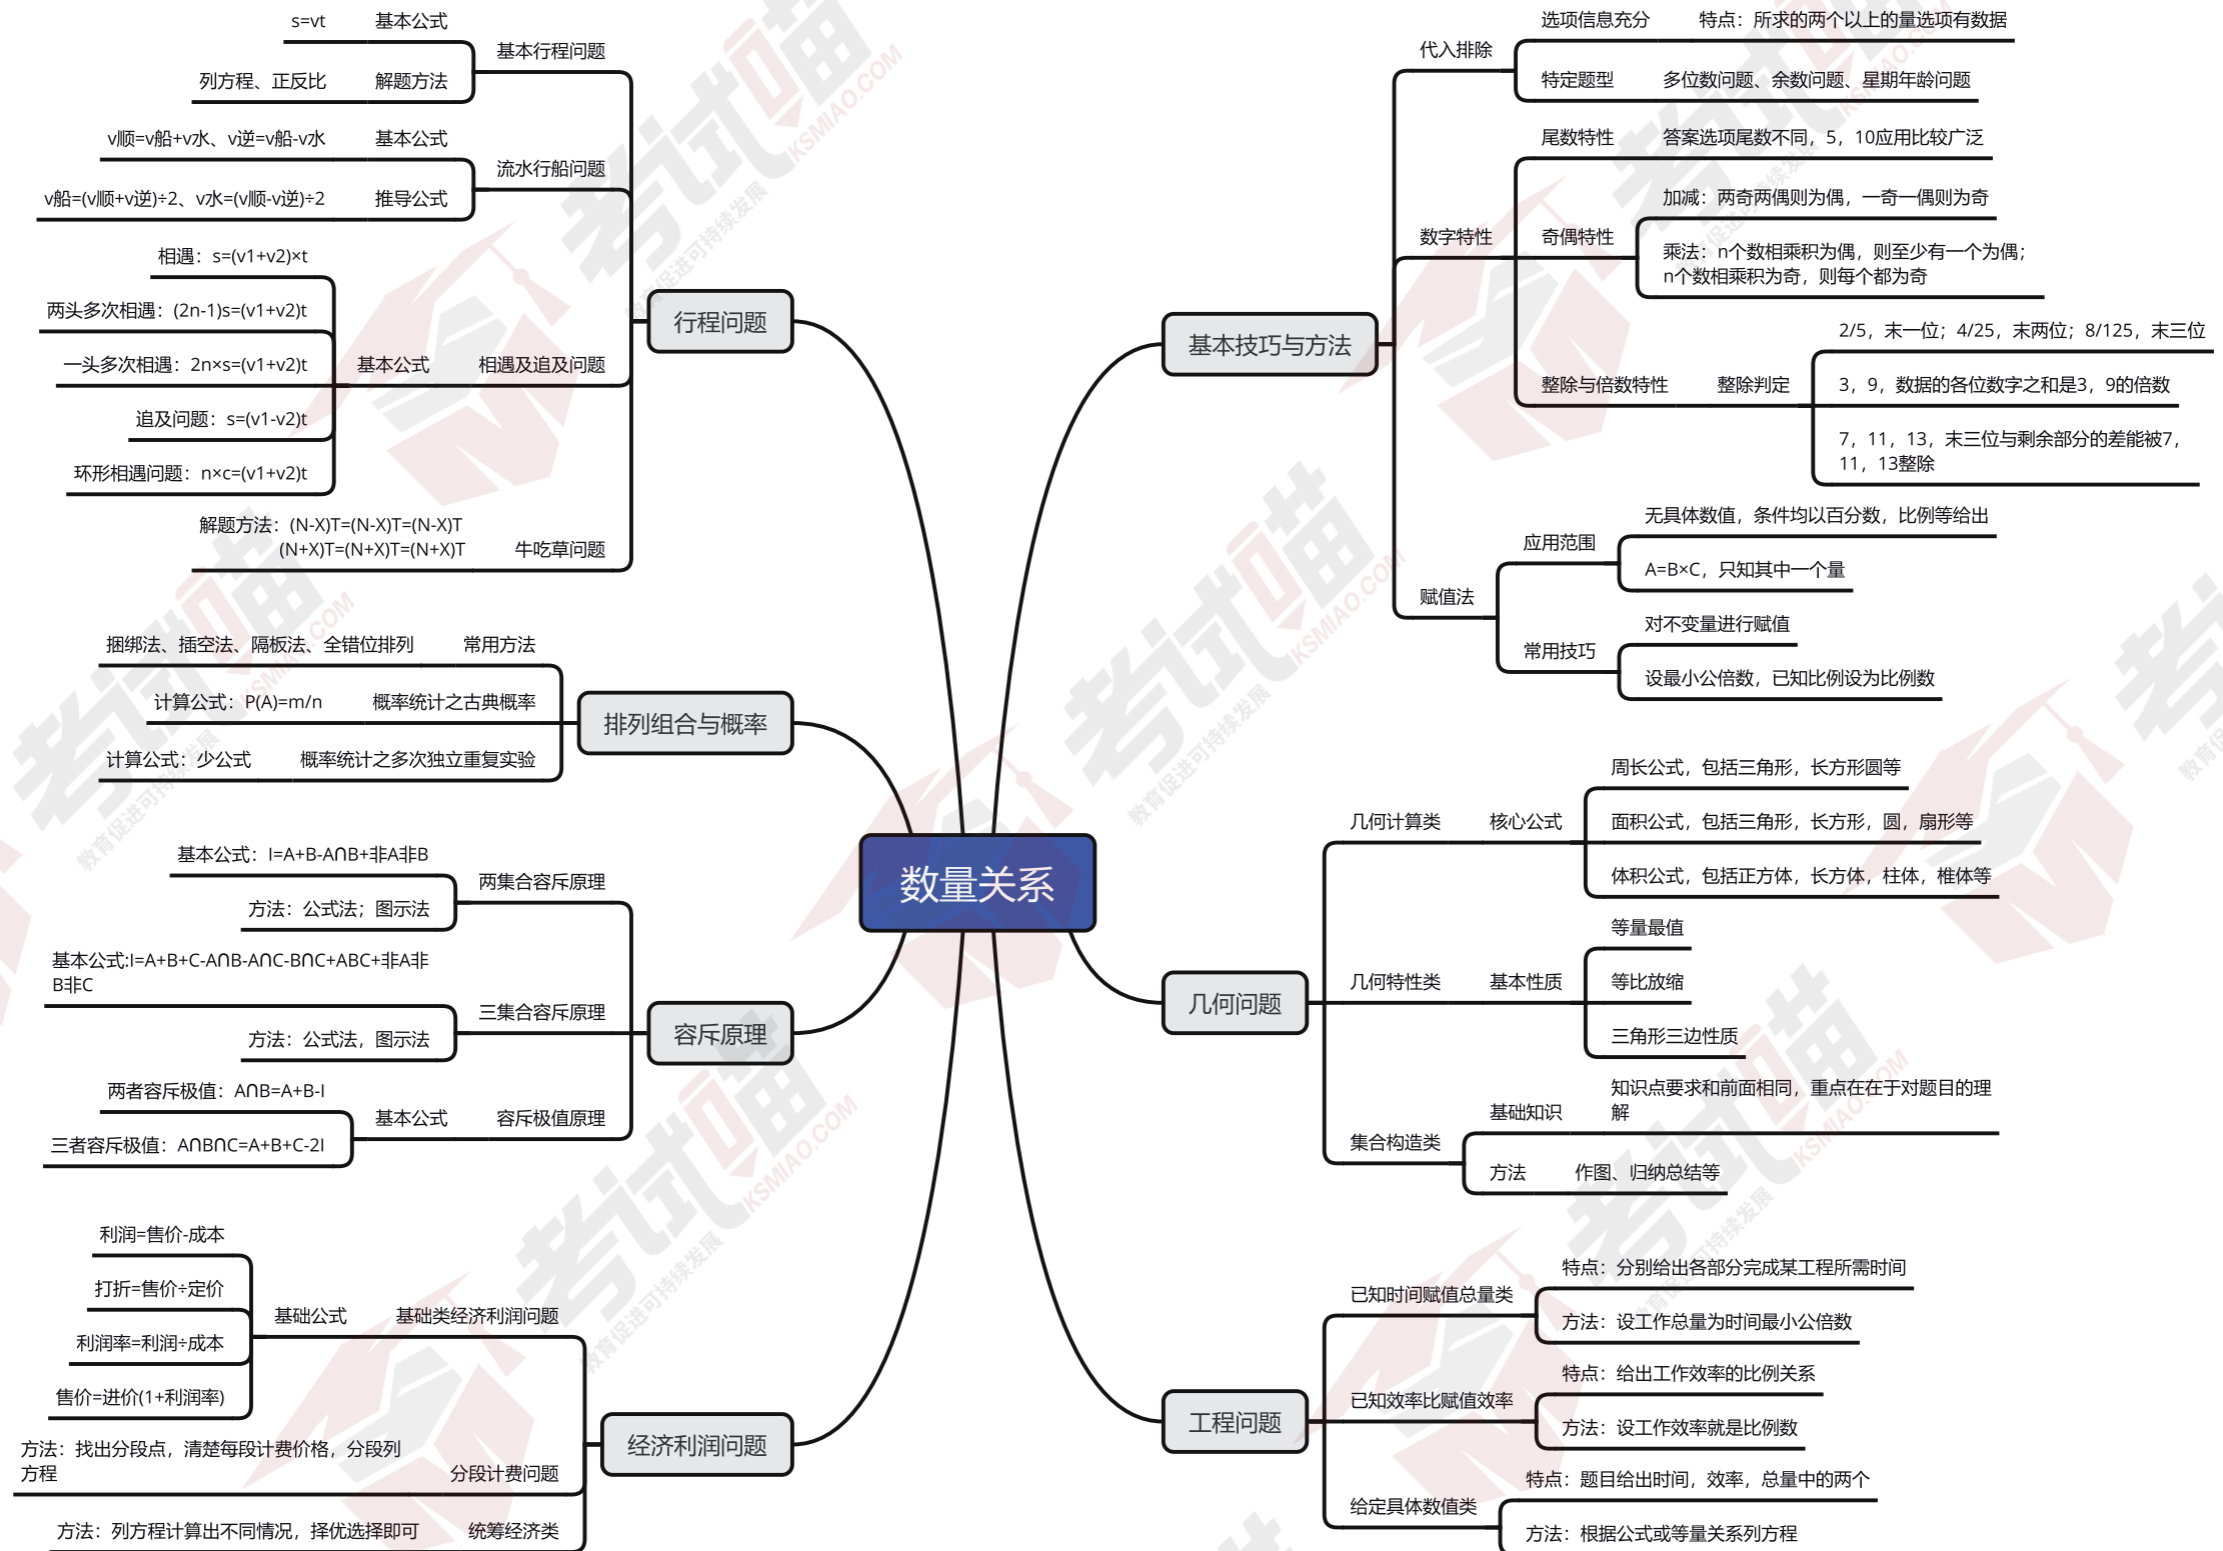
数量关系

行程问题

基本行程问题
基本公式 s=vt
解题方法 列方程、正反比

流水行船问题
基本公式 v顺=v船+v水、v逆=v船-v水
推导公式 v船=(v顺+v逆)÷2、v水=(v顺-v逆)÷2

相遇及追及问题
基本公式
相遇：s=(v1+v2)×t
两头多次相遇：(2n-1)s=(v1+v2)t
一头多次相遇：2n×s=(v1+v2)t
追及问题：s=(v1-v2)t
环形相遇问题：n×c=(v1+v2)t

牛吃草问题
解题方法：(N-X)T=(N-X)T=(N-X)T
(N+X)T=(N+X)T=(N+X)T

排列组合与概率

常用方法 捆绑法、插空法、隔板法、全错位排列
概率统计之古典概率 计算公式：P(A)=m/n
概率统计之多次独立重复实验 计算公式：少公式

容斥原理

两集合容斥原理
基本公式：I=A+B-A∩B+非A非B
方法：公式法；图示法

三集合容斥原理
基本公式:I=A+B+C-A∩B-A∩C-B∩C+ABC+非A非B非C
方法：公式法，图示法

容斥极值原理
基本公式
两者容斥极值：A∩B=A+B-I
三者容斥极值：A∩B∩C=A+B+C-2I

经济利润问题

基础类经济利润问题
基础公式
利润=售价-成本
打折=售价÷定价
利润率=利润÷成本
售价=进价(1+利润率)

分段计费问题
方法：找出分段点，清楚每段计费价格，分段列方程

统筹经济类
方法：列方程计算出不同情况，择优选择即可

基本技巧与方法

代入排除
选项信息充分 特点：所求的两个以上的量选项有数据
特定题型 多位数问题、余数问题、星期年龄问题

数字特性
尾数特性 答案选项尾数不同，5，10应用比较广泛
奇偶特性
加减：两奇两偶则为偶，一奇一偶则为奇
乘法：n个数相乘积为偶，则至少有一个为偶；n个数相乘积为奇，则每个都为奇
整除与倍数特性 整除判定
2/5，末一位；4/25，末两位；8/125，末三位
3，9，数据的各位数字之和是3，9的倍数
7，11，13，末三位与剩余部分的差能被7，11，13整除

赋值法
应用范围
无具体数值，条件均以百分数，比例等给出
A=B×C，只知其中一个量
常用技巧
对不变量进行赋值
设最小公倍数，已知比例设为比例数

几何问题

几何计算类 核心公式
周长公式，包括三角形，长方形圆等
面积公式，包括三角形，长方形，圆，扇形等
体积公式，包括正方体，长方体，柱体，椎体等

几何特性类 基本性质
等量最值
等比放缩
三角形三边性质

集合构造类
基础知识 知识点要求和前面相同，重点在在于对题目的理解
方法 作图、归纳总结等

工程问题

已知时间赋值总量类
特点：分别给出各部分完成某工程所需时间
方法：设工作总量为时间最小公倍数

已知效率比赋值效率
特点：给出工作效率的比例关系
方法：设工作效率就是比例数

给定具体数值类
特点：题目给出时间，效率，总量中的两个
方法：根据公式或等量关系列方程

考试喵 KSMIAO.COM 教育促进可持续发展